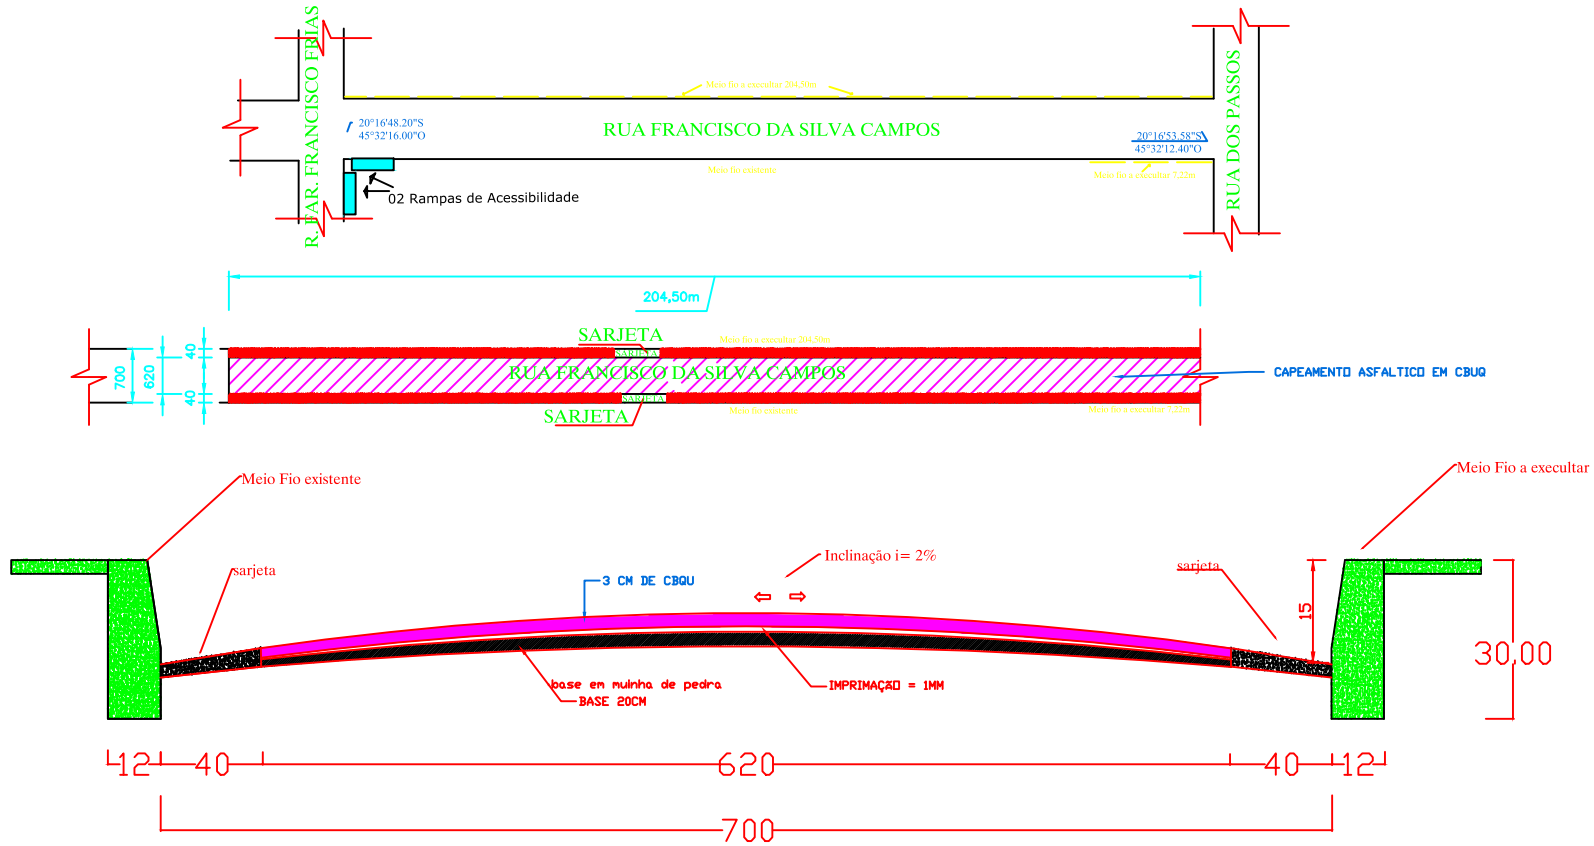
R. FAR. FRANCISCO FRIAS

Meio fio a executar 204,50m

20°16'48.20"S
45°32'16.00"O

RUA FRANCISCO DA SILVA CAMPOS

20°16'53.58"S
45°32'12.40"O

Meio fio existente

Meio fio a executar 7,22m

02 Rampas de Acessibilidade

RUA DOS PASSOS

204,50m

SARJETA

Meio fio a executar 204,50m

SARJETA

700

620

40

40

RUA FRANCISCO DA SILVA CAMPOS

CAPEAMENTO ASFALTICO EM CBUQ

SARJETA

SARJETA

Meio fio existente

Meio fio a executar 7,22m

Meio Fio existente

Meio Fio a executar

Inclinação i= 2%

sarjeta

sarjeta

3 CM DE CBQU

15

30,00

base em mulnha de pedra
BASE 20CM

IMPRIMAÇÃO = 1MM

12 40 620 40 12

700